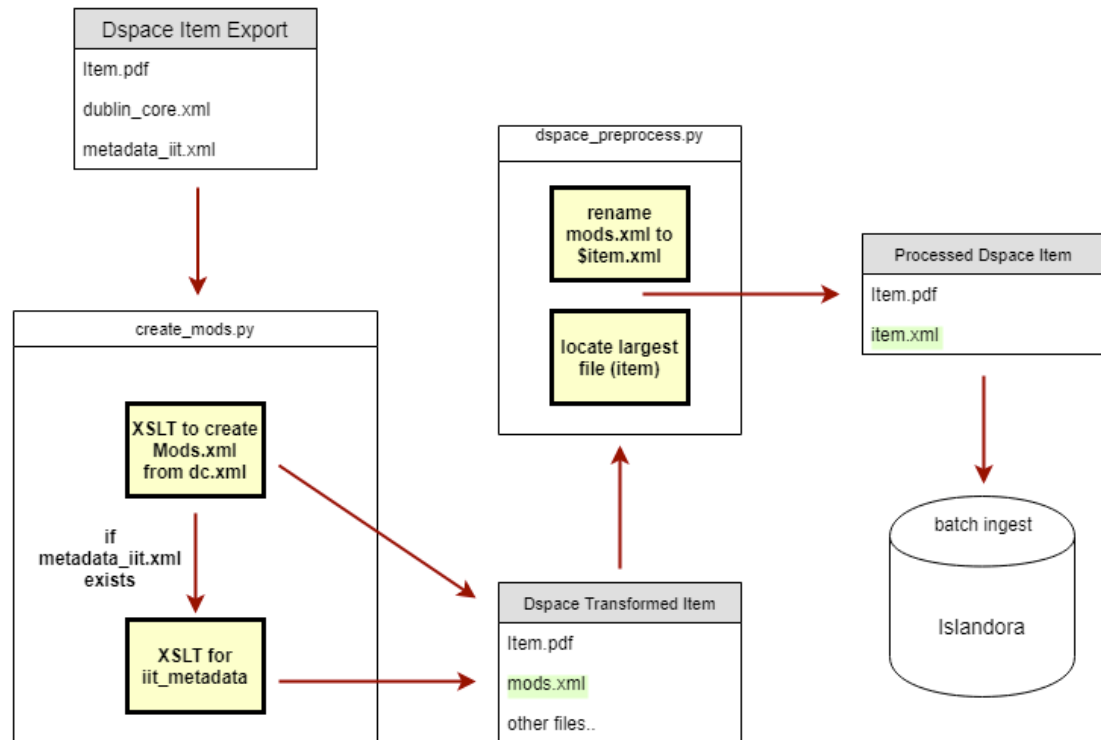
Dspace Item Export

Item.pdf

dublin_core.xml

metadata_iit.xml

create_mods.py

XSLT to create Mods.xml from dc.xml

if metadata_iit.xml exists

XSLT for iit_metadata

dspace_preprocess.py

rename mods.xml to $item.xml

locate largest file (item)

Dspace Transformed Item

Item.pdf

mods.xml

other files..

Processed Dspace Item

Item.pdf

item.xml

batch ingest

Islandora